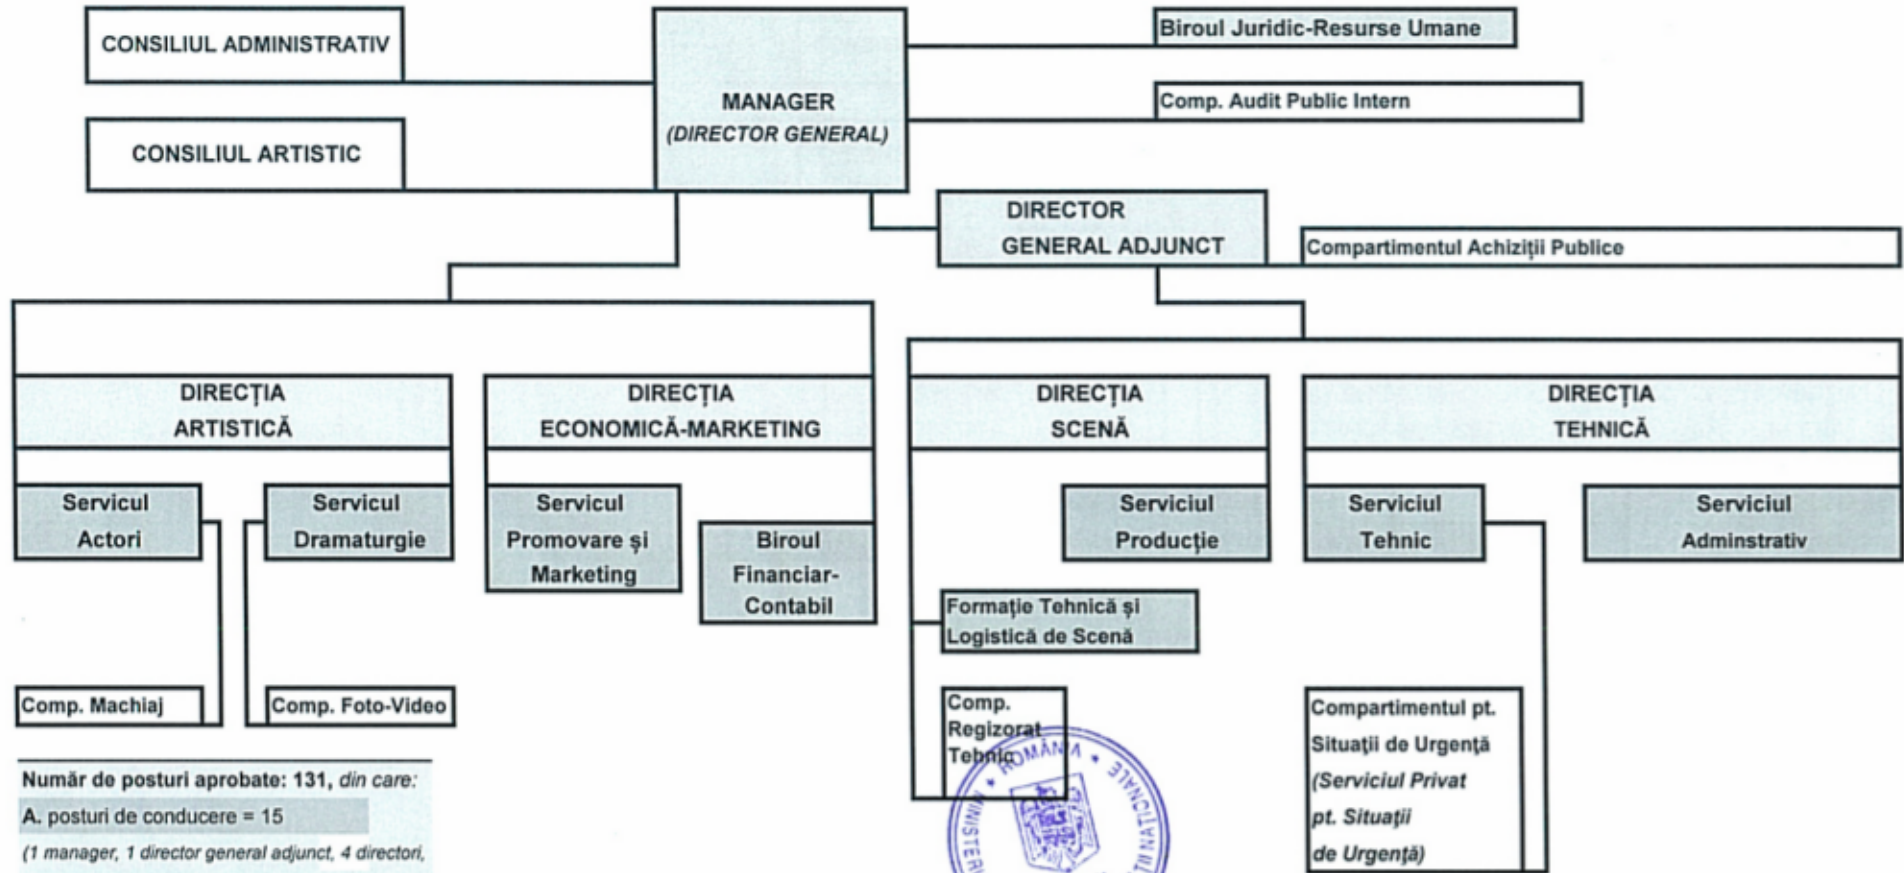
CONSILIUL ADMINISTRATIV

CONSILIUL ARTISTIC

MANAGER
(DIRECTOR GENERAL)

Biroul Juridic-Resurse Umane

Comp. Audit Public Intern

DIRECTOR
GENERAL ADJUNCT

Compartimentul Achiziţii Publice

DIRECŢIA
ARTISTICĂ

DIRECŢIA
ECONOMICĂ-MARKETING

DIRECŢIA
SCENĂ

DIRECŢIA
TEHNICĂ

Servicul
Actori

Servicul
Dramaturgie

Servicul
Promovare şi
Marketing

Biroul
Financiar-
Contabil

Serviciul
Producţie

Serviciul
Tehnic

Serviciul
Adminstrativ

Formaţie Tehnică şi
Logistică de Scenă

Comp. Machiaj

Comp. Foto-Video

Comp.
Regizorat
Tehnic

Compartimentul pt.
Situaţii de Urgenţă
(Serviciul Privat
pt. Situaţii
de Urgenţă)

ROMÂNIA
MINISTER
NAŢIONALE

Număr de posturi aprobate: 131, din care:
A. posturi de conducere = 15
(1 manager, 1 director general adjunct, 4 directori,